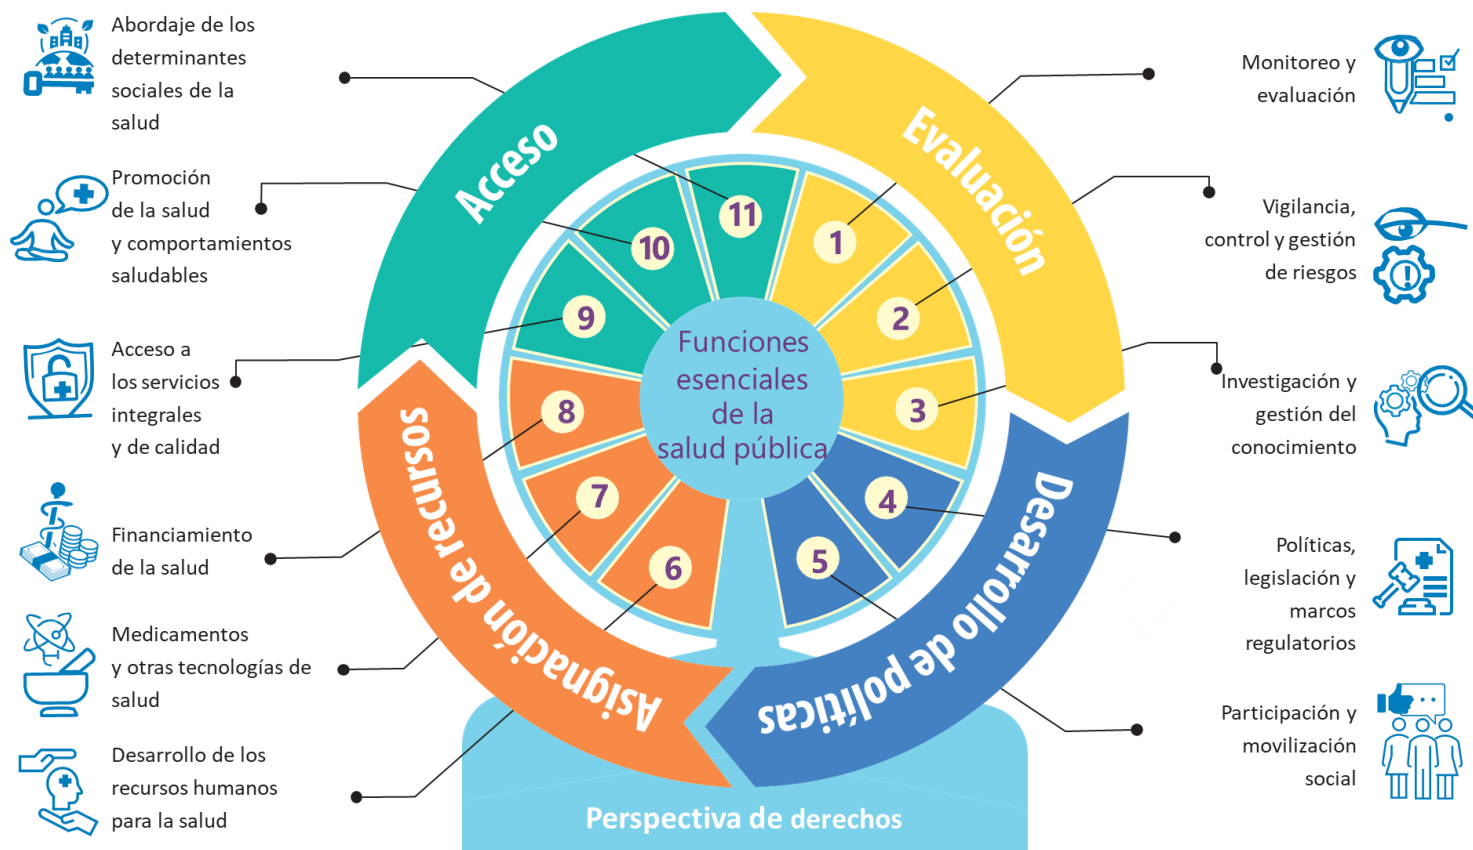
Abordaje de los determinantes sociales de la salud

Promoción de la salud y comportamientos saludables

Acceso a los servicios integrales y de calidad

Financiamiento de la salud

Medicamentos y otras tecnologías de salud

Desarrollo de los recursos humanos para la salud

Acceso

Evaluación

Desarrollo de políticas

Asignación de recursos

Funciones esenciales de la salud pública

11
1
2
3
4
5
6
7
8
9
10

Monitoreo y evaluación

Vigilancia, control y gestión de riesgos

Investigación y gestión del conocimiento

Políticas, legislación y marcos regulatorios

Participación y movilización social

Perspectiva de derechos